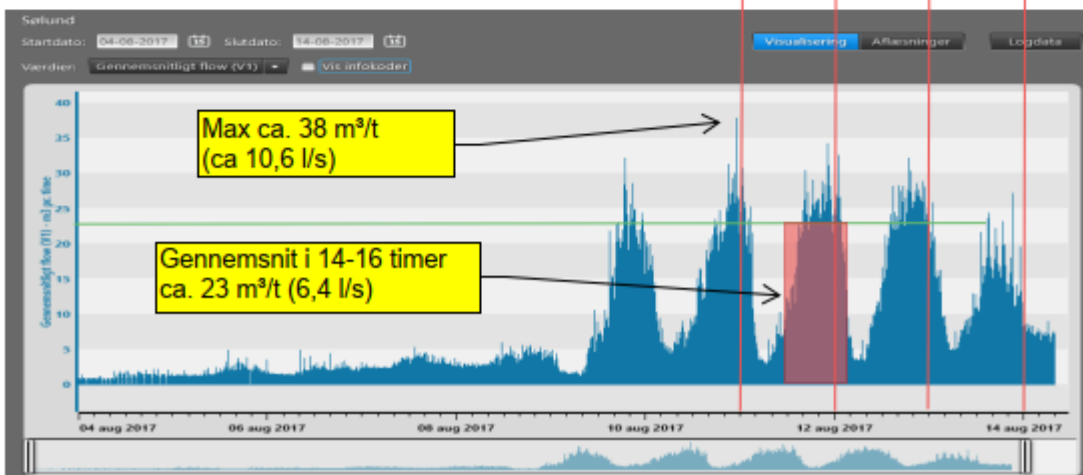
Sølund

Startdato: 04-08-2017 Slutdato: 14-08-2017

Værdier: Gennemsnitligt flow (V1) Vis infokoder

Visualisering Aflæsninger Logdata

Max ca. 38 m³/t
(ca 10,6 l/s)

Gennemsnit i 14-16 timer
ca. 23 m³/t (6,4 l/s)

Gennemsnitligt flow (V1) - m3 pr. time

40
35
30
25
20
15
10
5
0

04 aug 2017
06 aug 2017
08 aug 2017
10 aug 2017
12 aug 2017
14 aug 2017